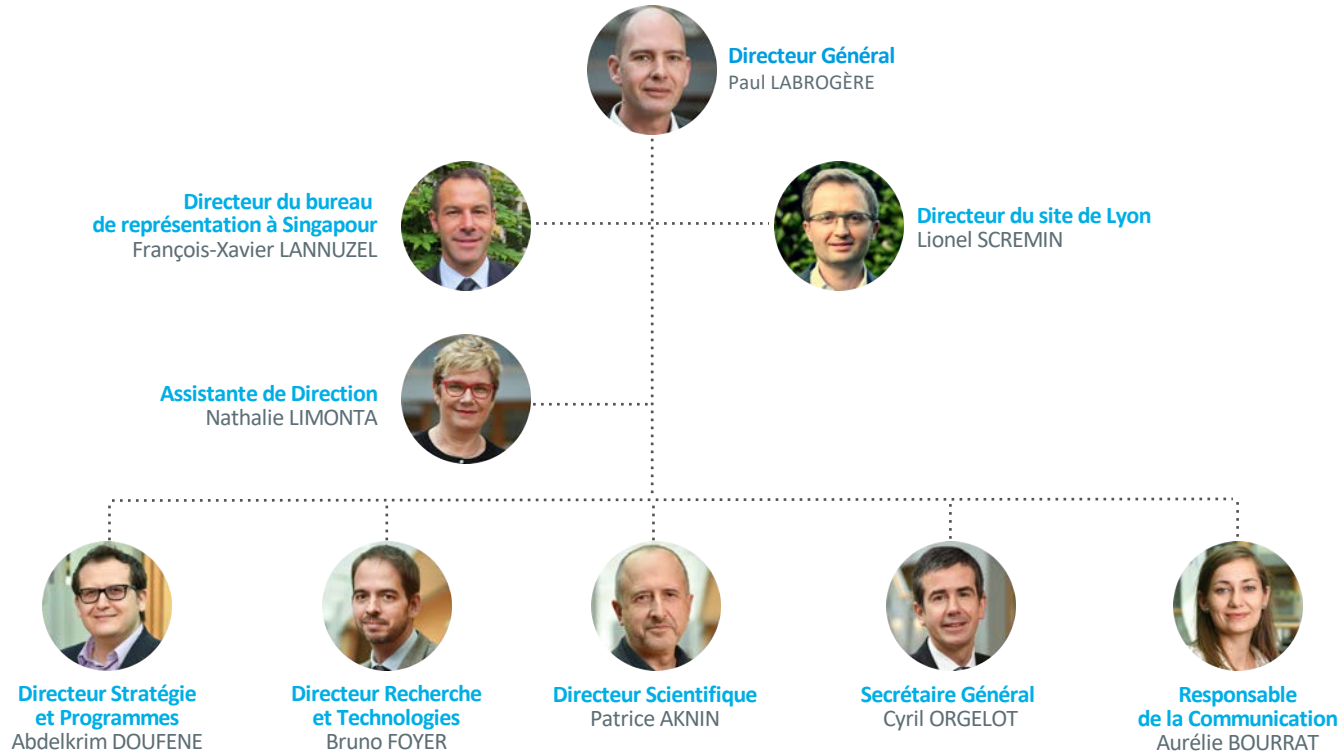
Directeur Général
Paul LABROGÈRE

Directeur du bureau de représentation à Singapour
François-Xavier LANNUZEL

Directeur du site de Lyon
Lionel SCREMIN

Assistante de Direction
Nathalie LIMONTA

Directeur Stratégie et Programmes
Abdelkrim DOUFENE

Directeur Recherche et Technologies
Bruno FOYER

Directeur Scientifique
Patrice AKNIN

Secrétaire Général
Cyril ORGELOT

Responsable de la Communication
Aurélie BOURRAT